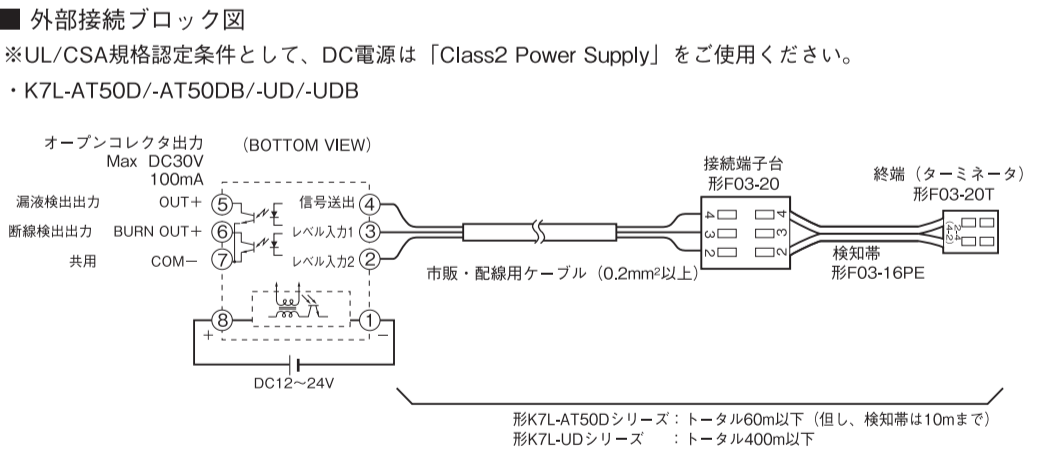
■ 外部接続ブロック図
※UL/CSA規格認定条件として、DC電源は「Class2 Power Supply」をご使用ください。

・K7L-AT50D/-AT50DB/-UD/-UDB

オープンコレクタ出力
Max DC30V
100mA

(BOTTOM VIEW)

漏液検出出力 OUT+ ⑤
断線検出出力 BURN OUT+ ⑥
共用 COM− ⑦

信号送出 ④
レベル入力1 ③
レベル入力2 ②

⑧ ①
+ −

DC12～24V

市販・配線用ケーブル (0.2mm²以上)

接続端子台
形F03-20

4 3 2
4 3 2

検知帯
形F03-16PE

終端 (ターミネータ)
形F03-20T

2-4
(4-2)

形K7L-AT50Dシリーズ：トータル60m以下 (但し、検知帯は10mまで)
形K7L-UDシリーズ　：トータル400m以下